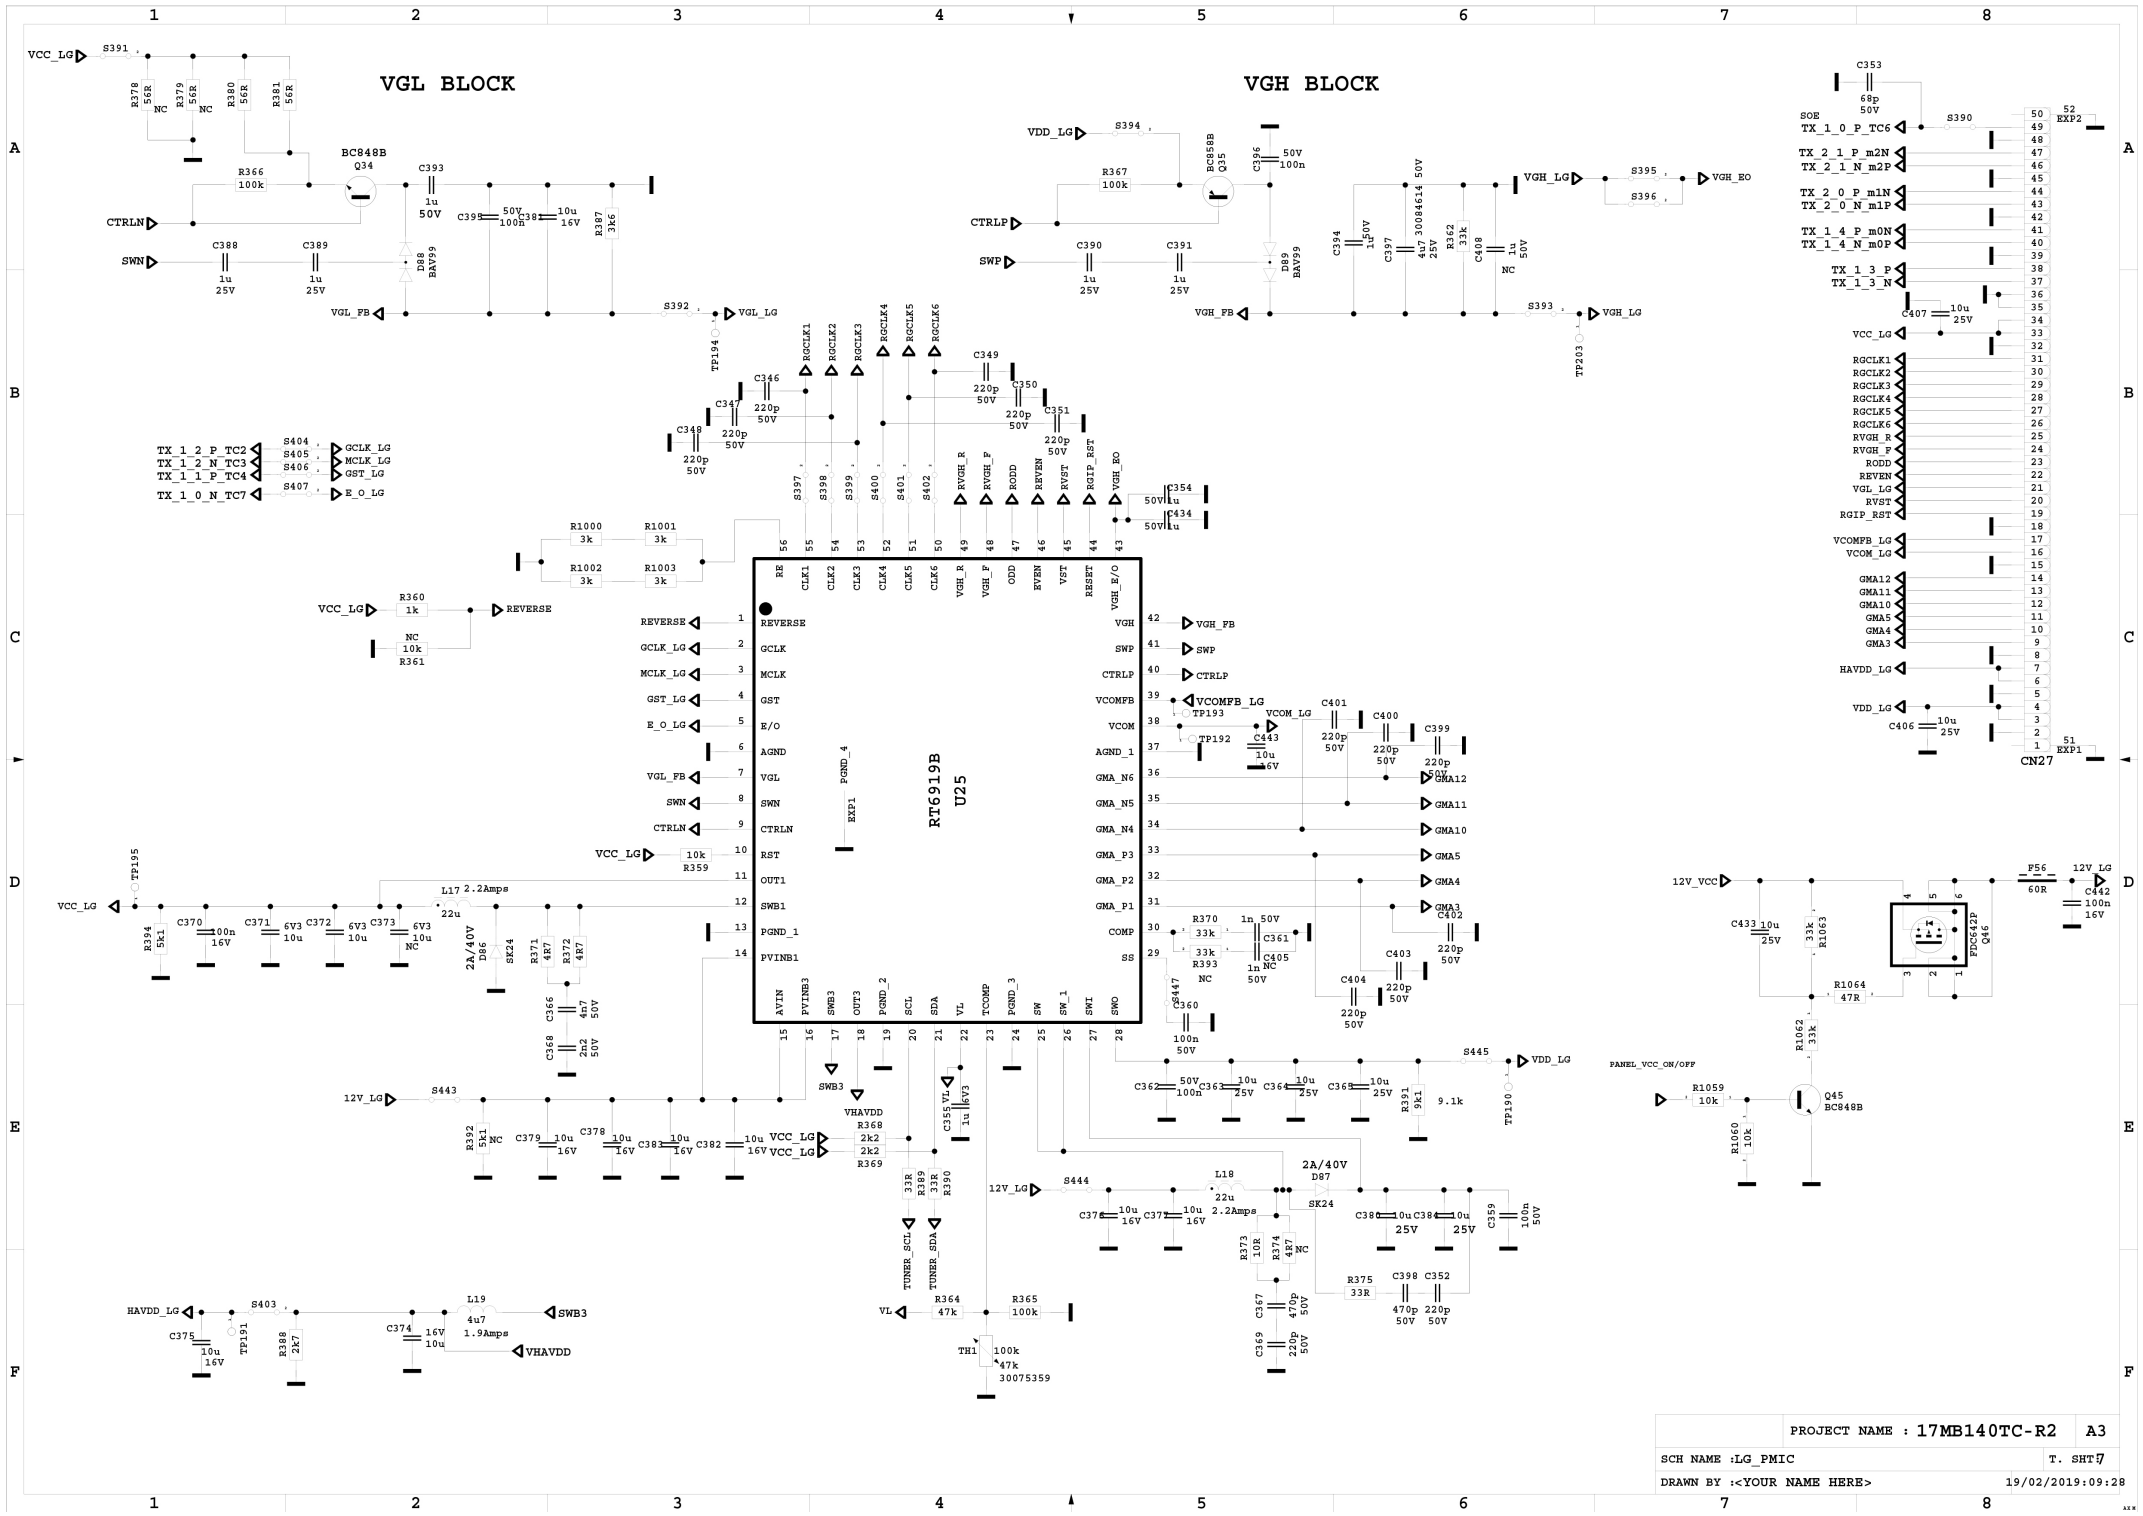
1 2 3 4 5 6 7 8

VGL BLOCK

VGH BLOCK

VCC_LG S391
R378 56R NC
R379 56R NC
R380 56R
R381 56R
BC848B Q34
R366 100k
C393 1u 50V
C395 50V 100n
C381 10u 16V
R387 3k6
CTRLN
C388 1u 25V
C389 1u 25V
SWN
D88 BAV99
VGL_FB
S392 VGL_LG
TP194

VDD_LG S394
BC858B Q35
C396 50V 100n
R367 100k
CTRLP
C390 1u 25V
C391 1u 25V
SWP
D89 BAV99
VGH_FB
C394 50V 1u
C397 4u7 25V 30084614 50V
R362 33k
C408 NC 1u 50V
VGH_LG S395 S396 VGH_EO
S393 VGH_LG
TP203

C353 68p 50V
SOE
TX_1_0_P_TC6 S390
TX_2_1_P_m2N
TX_2_1_N_m2P
TX_2_0_P_m1N
TX_2_0_N_m1P
TX_1_4_P_m0N
TX_1_4_N_m0P
TX_1_3_P
TX_1_3_N
C407 10u 25V
VCC_LG
RGCLK1 RGCLK2 RGCLK3 RGCLK4 RGCLK5 RGCLK6
RVGH_R RVGH_F RODD REVEN VGL_LG RVST RGIP_RST
VCOMFB_LG VCOM_LG
GMA12 GMA11 GMA10 GMA5 GMA4 GMA3
HAVDD_LG
VDD_LG
C406 10u 25V
52 EXP2
51 EXP1
50 49 48 47 46 45 44 43 42 41 40 39 38 37 36 35 34 33 32 31 30 29 28 27 26 25 24 23 22 21 20 19 18 17 16 15 14 13 12 11 10 9 8 7 6 5 4 3 2 1
CN27

RGCLK1 RGCLK2 RGCLK3 RGCLK4 RGCLK5 RGCLK6
C346 220p 50V
C347 220p 50V
C348 220p 50V
C349 220p 50V
C350 220p 50V
C351 220p 50V
TX_1_2_P_TC2 S404 GCLK_LG
TX_1_2_N_TC3 S405 MCLK_LG
TX_1_1_P_TC4 S406 GST_LG
TX_1_0_N_TC7 S407 E_O_LG
S397 S398 S399 S400 S401 S402
RVGH_R RVGH_F RODD REVEN RVST RGIP_RST VGH_EO
C354 50V 1u
C434 50V 1u
R1000 3k R1001 3k
R1002 3k R1003 3k
VCC_LG R360 1k REVERSE
NC 10k R361

56 55 54 53 52 51 50 49 48 47 46 45 44 43
RE CLK1 CLK2 CLK3 CLK4 CLK5 CLK6 VGH_R VGH_F ODD EVEN VST RESET VGH_E/O
REVERSE 1 REVERSE
GCLK_LG 2 GCLK
MCLK_LG 3 MCLK
GST_LG 4 GST
E_O_LG 5 E/O
6 AGND
VGL_FB 7 VGL
SWN 8 SWN
CTRLN 9 CTRLN
VCC_LG 10k R359 10 RST
11 OUT1
12 SWB1
13 PGND_1
14 PVINB1
PGND_4
EXP1
RT6919B
U25
42 VGH VGH_FB
41 SWP SWP
40 CTRLP CTRLP
39 VCOMFB VCOMFB_LG
38 VCOM TP193 VCOM_LG
37 AGND_1 TP192
36 GMA_N6 GMA12
35 GMA_N5 GMA11
34 GMA_N4 GMA10
33 GMA_P3 GMA5
32 GMA_P2 GMA4
31 GMA_P1 GMA3
30 COMP
29 SS
AVIN PVINB3 SWB3 OUT3 PGND_2 SCL SDA VL TCOMP PGND_3 SW SW_1 SWI SWO
15 16 17 18 19 20 21 22 23 24 25 26 27 28
C443 10u 16V
C401 220p 50V
C400 220p 50V
C399 220p 50V
R370 33k 1n 50V C361
33k R393 NC
C405 1n NC 50V
C402 220p 50V
C403 220p 50V
C404 220p 50V
C447
C360 100n 50V

VCC_LG TP195
R394 5k1
C370 100n 16V
C371 6V3 10u
C372 6V3 10u
C373 6V3 10u NC
L17 2.2Amps 22u
2A/40V D86 SK24
R371 4R7
R372 4R7
C366 4n7 50V
C368 2n2 50V

12V_LG S443
R392 5k1 NC
C379 10u 16V
C378 10u 16V
C383 10u 16V
C382 10u 16V
VCC_LG R368 2k2
VCC_LG 2k2 R369
SWB3
VHAVDD
C355 VL 1u 6V3
R389 33R
R390 33R
TUNER_SCL TUNER_SDA

S445 VDD_LG
C362 50V 100n
C363 10u 25V
C364 10u 25V
C365 10u 25V
R391 9k1 9.1k
TP190

12V_LG S444
C376 10u 16V
C377 10u 16V
L18 22u 2.2Amps
2A/40V D87 SK24
R373 10R
R374 4R7 NC
C367 470p 50V
C369 220p 50V
R375 33R
C398 470p 50V
C352 220p 50V
C380 10u 25V
C384 10u 25V
C359 100n 50V

HAVDD_LG S403
C375 10u 16V
TP191
R388 2k7
C374 16V 10u
L19 4u7 1.9Amps SWB3
VHAVDD
VL R364 47k R365 100k
TH1 100k 47k 30075359

12V_VCC
C433 10u 25V
R1063 33k
PDC642P Q46
4 5 6 3 2 1
F56 60R
12V_LG
C442 100n 16V
R1064 47R
R1062 33k
PANEL_VCC_ON/OFF
R1059 10k
Q45 BC848B
R1060 10k

PROJECT NAME : 17MB140TC-R2 A3
SCH NAME :LG_PMIC T. SHT:7
DRAWN BY :<YOUR NAME HERE> 19/02/2019:09:28

A B C D E F